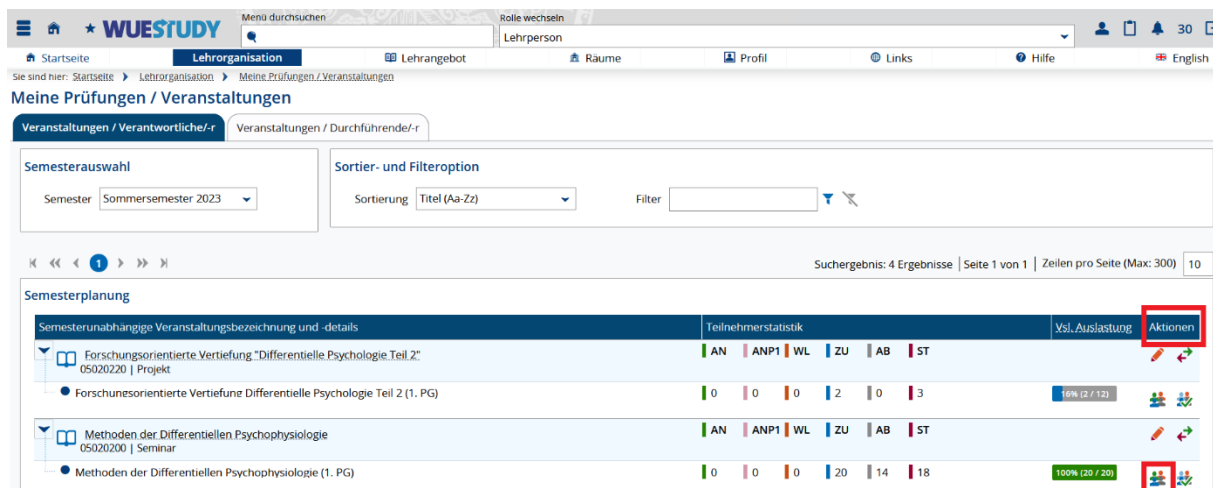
WUESTUDY
Menü durchsuchen
Rolle wechseln
Lehrperson
30

Startseite | Lehrorganisation | Lehrangebot | Räume | Profil | Links | Hilfe | English

Sie sind hier: Startseite > Lehrorganisation > Meine Prüfungen / Veranstaltungen

Meine Prüfungen / Veranstaltungen

Veranstaltungen / Verantwortliche/-r | Veranstaltungen / Durchführende/-r

Semesterauswahl
Semester Sommersemester 2023

Sortier- und Filteroption
Sortierung Titel (Aa-Zz)
Filter

1

Suchergebnis: 4 Ergebnisse | Seite 1 von 1 | Zeilen pro Seite (Max: 300) 10

Semesterplanung

| Semesterunabhängige Veranstaltungsbezeichnung und -details | Teilnehmerstatistik | Vsl. Auslastung | Aktionen |
|---|---|---|---|
| Forschungsorientierte Vertiefung "Differentielle Psychologie Teil 2" 05020220 \| Projekt | AN ANP1 WL ZU AB ST | | |
| Forschunesorientierte Vertiefung Differentielle Psychologie Teil 2 (1. PG) | 0 0 0 2 0 3 | 16% (2 / 12) | |
| Methoden der Differentiellen Psychophysiologie 05020200 \| Seminar | AN ANP1 WL ZU AB ST | | |
| Methoden der Differentiellen Psychophysiologie (1. PG) | 0 0 0 20 14 18 | 100% (20 / 20) | |